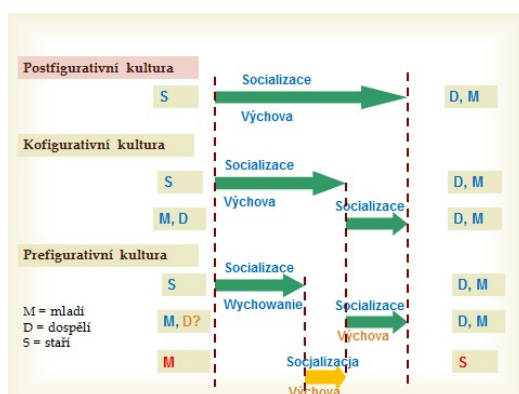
Postfigurativní kultura

S

Socializace

Výchova

D, M

Kofigurativní kultura

S

Socializace

Výchova

D, M

M, D

Socializace

D, M

Prefigurativní kultura

S

Socializace

Wychowanie

D, M

M = mladí
D = dospělí
S = staří

M, D?

Socializace

Výchova

D, M

M

Socjalizacja

Výchova

S